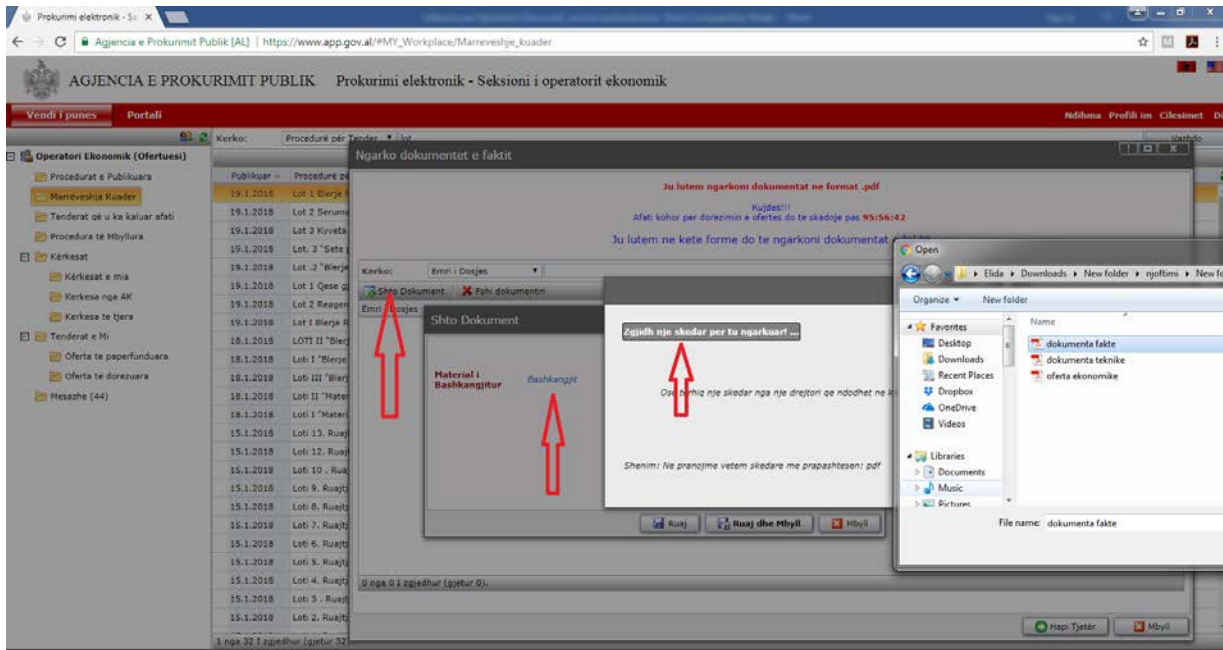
Prokurimi elektronik - Se ×

Agjencia e Prokurimit Publik [AL] | https://www.app.gov.al/#MY_Workplace/Marreveshje_kuader

AGJENCIA E PROKURIMIT PUBLIK Prokurimi elektronik - Seksioni i operatorit ekonomik

Vendi i punes Portali

Ndihma Profili im Cilesimet D

Kerko: Procedure per Tender Lot

Operatori Ekonomik (Ofertuesi)
Procedurat e Publikuara
Marrëveshja Kuadër
Tenderat që u ka kaluar afati
Procedura të Mbyllura
Kërkesat
Kërkesat e mia
Kerkesa nga AK
Kerkesa te tjera
Tenderat e Mi
Oferta te paperfunduara
Oferta te dorezuara
Mesazhe (44)

| Publikuar | Procedure pe |
|---|---|
| 19.1.2018 | Lot 1 Blerje |
| 19.1.2018 | Lot 2 Serume |
| 19.1.2018 | Lot 3 Kyveta |
| 19.1.2018 | Lot. 3 "Sete |
| 19.1.2018 | Lot .2 "Blerje |
| 19.1.2018 | Lot 1 Qese g |
| 19.1.2018 | Lot 2 Reagen |
| 19.1.2018 | Lot I Blerje R |
| 18.1.2018 | LOTI II "Blerj |
| 18.1.2018 | Loti I "Blerje |
| 18.1.2018 | Loti III "Blerj |
| 18.1.2018 | Loti II "Mater |
| 18.1.2018 | Loti I "Mater |
| 15.1.2018 | Loti 13. Ruaj |
| 15.1.2018 | Loti 12. Ruaj |
| 15.1.2018 | Loti 10 . Rua |
| 15.1.2018 | Loti 9. Ruajt |
| 15.1.2018 | Loti 8. Ruajt |
| 15.1.2018 | Loti 7. Ruajt |
| 15.1.2018 | Loti 6. Ruajt |
| 15.1.2018 | Loti 5. Ruajt |
| 15.1.2018 | Loti 4. Ruajt |
| 15.1.2018 | Loti 3 . Ruajt |
| 15.1.2018 | Loti 2. Ruajt |

1 nga 32 I zgjedhur (gjetur 32

Ngarko dokumentet e faktit

Ju lutem ngarkoni dokumentat ne format .pdf

Kujdes!!!
Afati kohor per dorezimin e ofertes do te skadoje pas 95:56:42

Ju lutem ne kete forme do te ngarkoni dokumentat

Kerko: Emri i Dosjes

Shto Dokument Fshi dokumentin

Emri i Dosjes

Shto Dokument

Material i Bashkangjitur Bashkangjit

Zgjidh nje skedar per tu ngarkuar! ...

Ose terhiq nje skedar nga nje drejtori qe ndodhet ne k

Shenim: Ne pranojme vetem skedare me prapashtesen: pdf

Ruaj Ruaj dhe Mbyll Mbyll

0 nga 0 I zgjedhur (gjetur 0).

Hapi Tjetër Mbyll

Open

Elida ▸ Downloads ▸ New folder ▸ njoftimi ▸ New f

Organize ▾ New folder

Favorites
Desktop
Downloads
Recent Places
Dropbox
OneDrive
Videos
Libraries
Documents
Music
Pictures

Name
dokumenta fakte
dokumenta teknike
oferta ekonomike

File name: dokumenta fakte